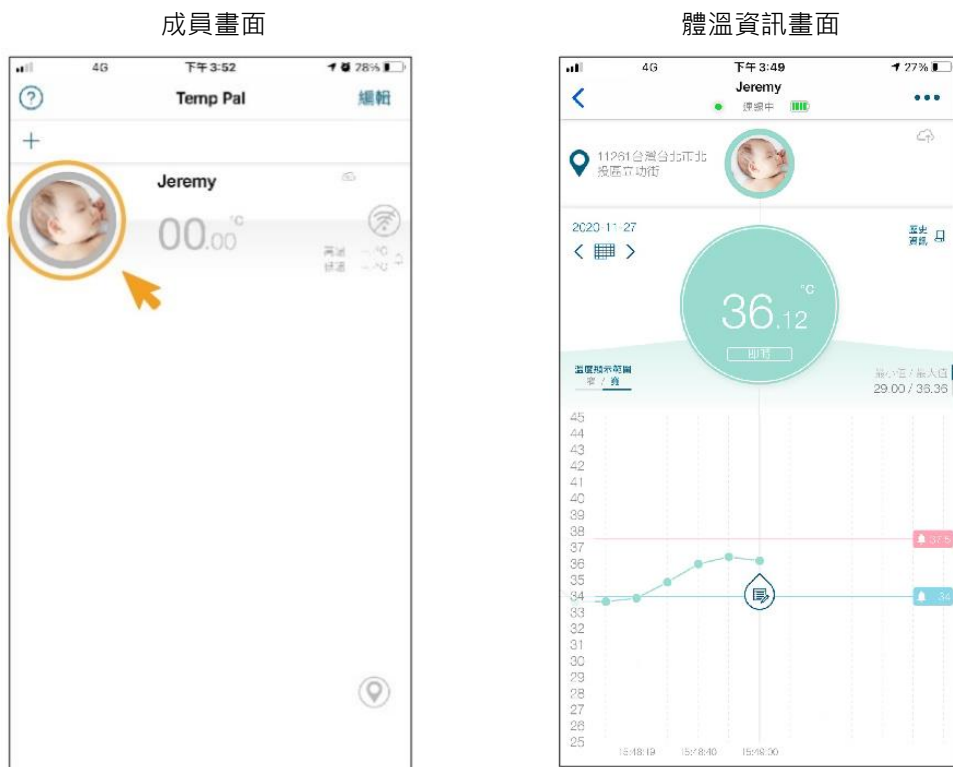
成員畫面

4G 下午3:52 28%

?

Temp Pal

編輯

+

Jeremy

00.00 °C

體溫資訊畫面

4G 下午3:49 27%

Jeremy

課程中

11261台灣台北市北投區立功街

2020-11-27

36.12 °C

即時

溫度顯示範圍

最小值 / 最大值
29.00 / 36.36

45
44
43
42
41
40
39
38
37
36
35
34
33
32
31
30
29
28
27
26
25

15:48:19 15:48:40 15:48:00